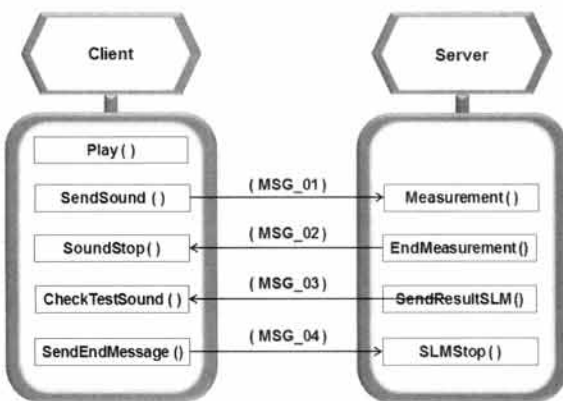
Client

Server

Play ( )

SendSound ( )

SoundStop ( )

CheckTestSound ( )

SendEndMessage ()

( MSG_01 )

( MSG_02 )

( MSG_03 )

( MSG_04 )

Measurement ( )

EndMeasurement ()

SendResultSLM ()

SLMStop ( )